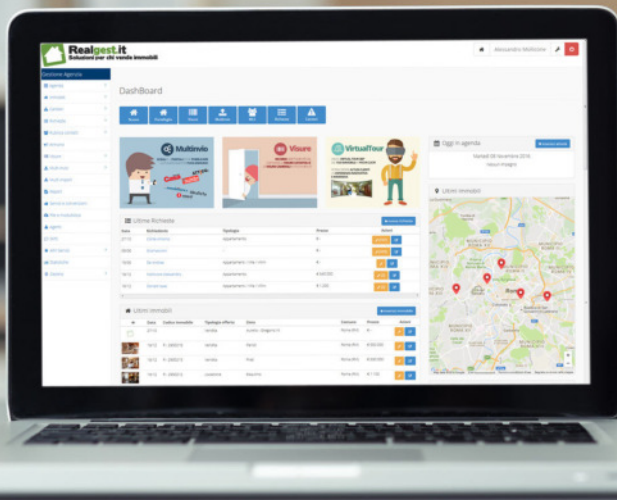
Realgest.it
Soluzioni per chi vende immobili

Alessandro Molicone

Gestione Agenzia

DashBoard

Multinvio

Visure

VirtualTour

Oggi in agenda

Ultime Richieste

Ultimi immobili

Ultimi immobili

Roma